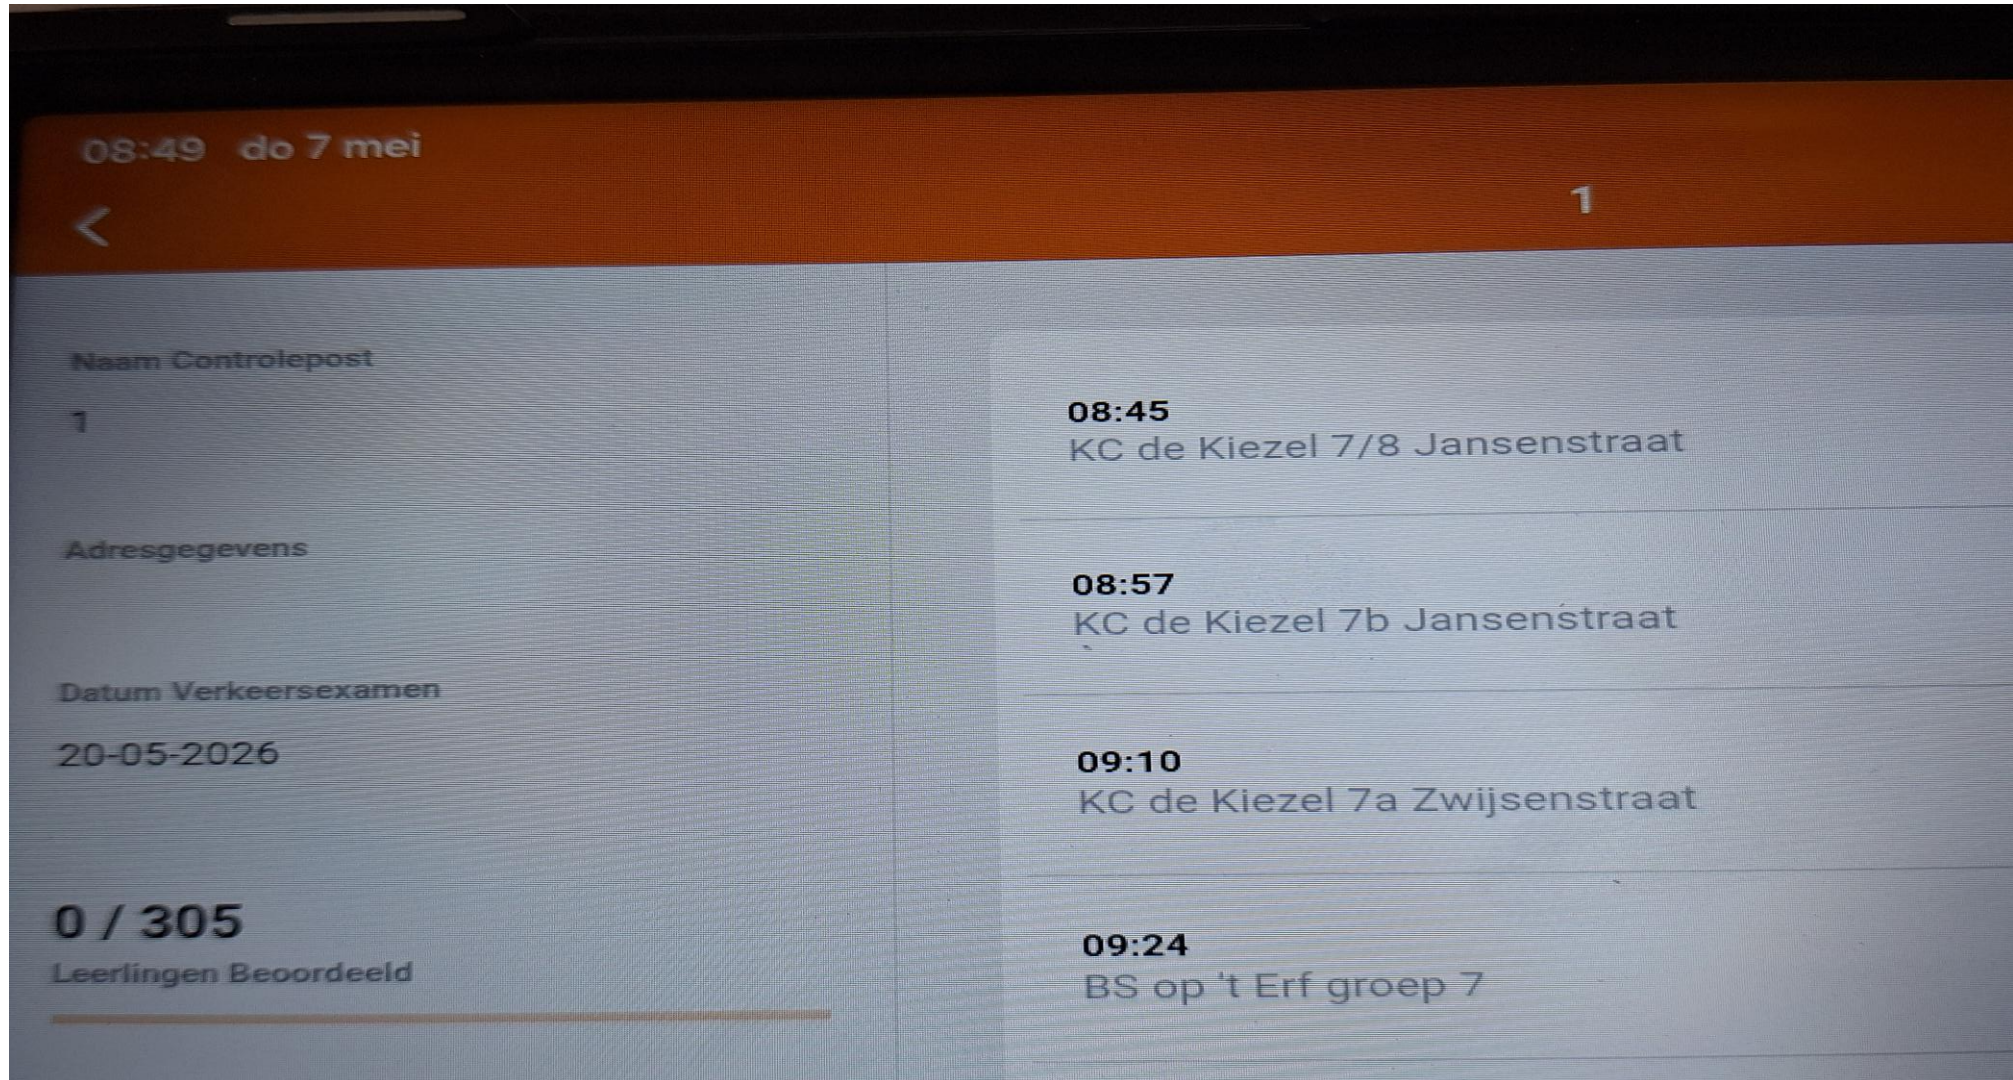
08:49 do 7 mei

1

Naam Controlepost

1

Adresgegevens

Datum Verkeersexamen

20-05-2026

0 / 305

Leerlingen Beoordeeld

08:45
KC de Kiezel 7/8 Jansenstraat

08:57
KC de Kiezel 7b Jansenstraat

09:10
KC de Kiezel 7a Zwijsenstraat

09:24
BS op 't Erf groep 7